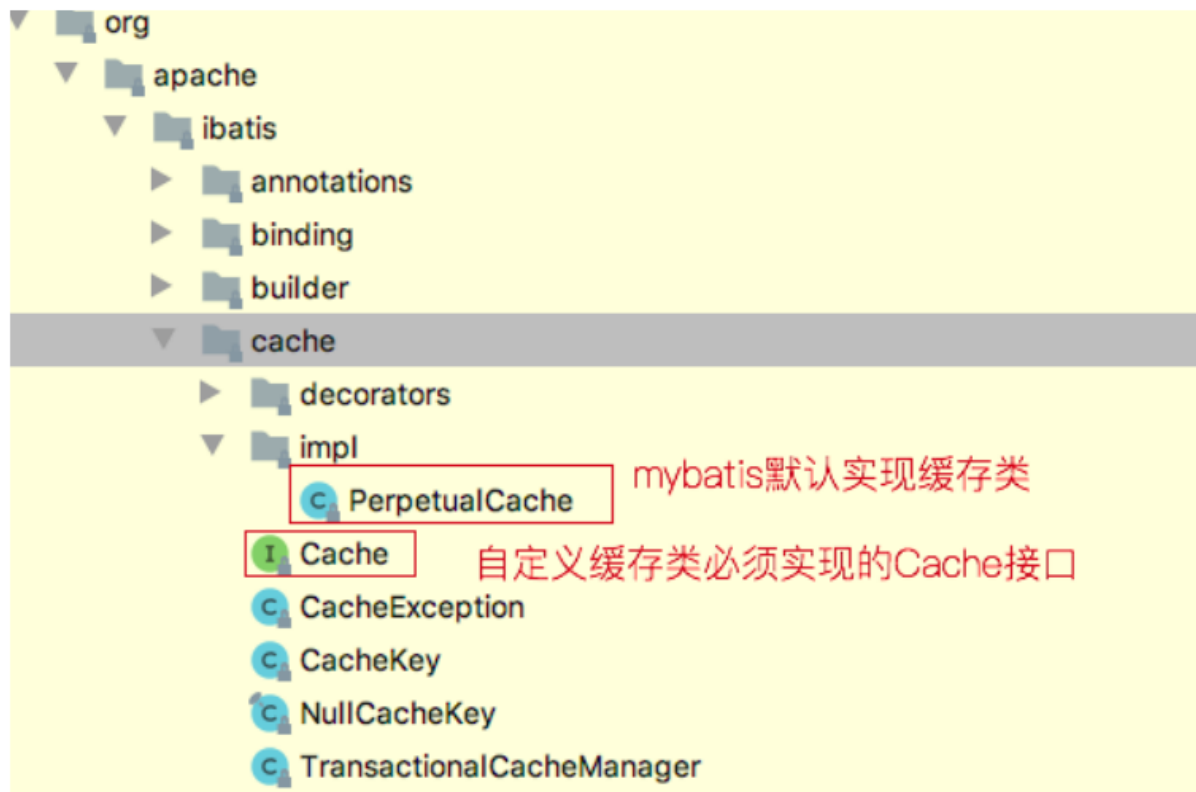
org
apache
ibatis
annotations
binding
builder
cache
decorators
impl
C PerpetualCache
mybatis默认实现缓存类
I Cache
自定义缓存类必须实现的Cache接口
C CacheException
C CacheKey
C NullCacheKey
C TransactionalCacheManager